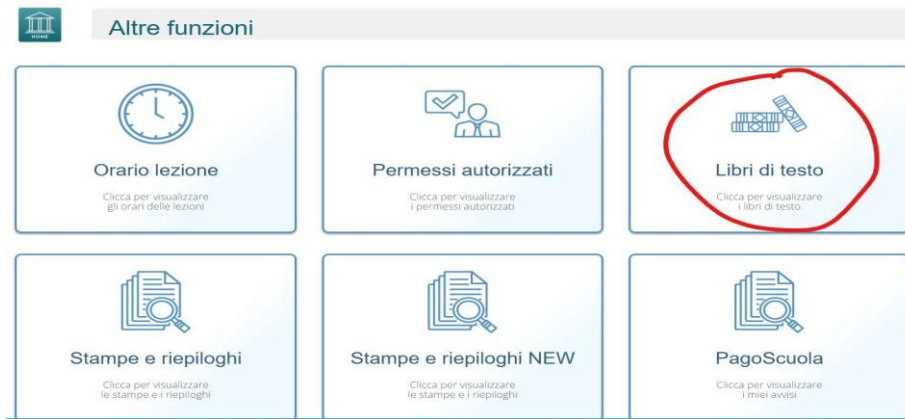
HOME

Altre funzioni

Orario lezione
Clicca per visualizzare gli orari delle lezioni

Permessi autorizzati
Clicca per visualizzare i permessi autorizzati

Libri di testo
Clicca per visualizzare i libri di testo

Stampe e riepiloghi
Clicca per visualizzare le stampe e i riepiloghi

Stampe e riepiloghi NEW
Clicca per visualizzare le stampe e i riepiloghi

PagoScuola
Clicca per visualizzare i miei avvisi